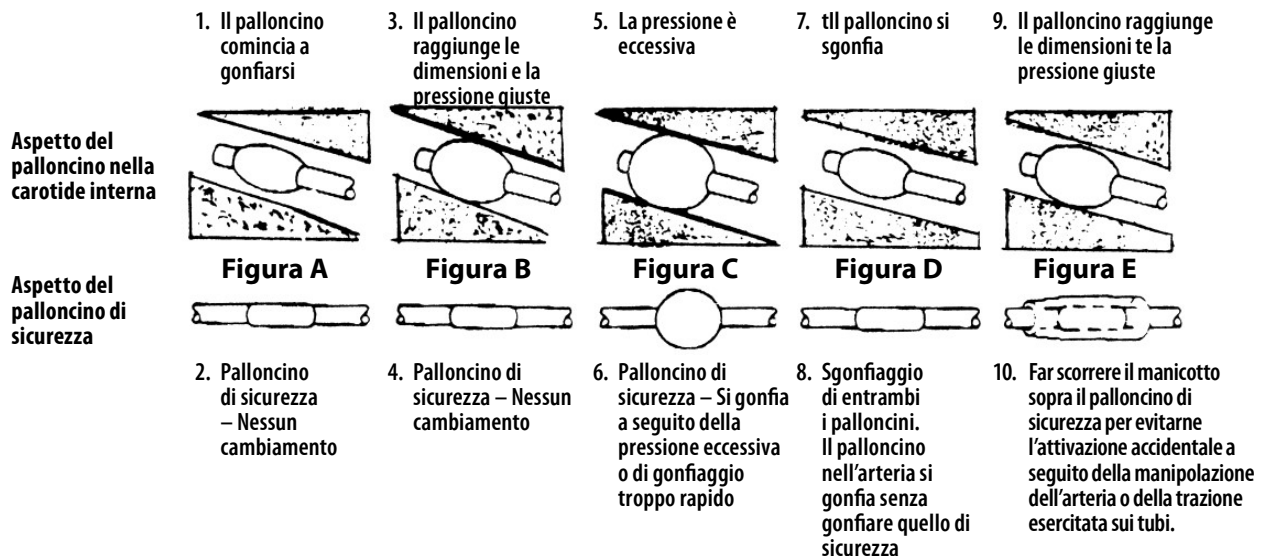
1. Il palloncino comincia a gonfiarsi

3. Il palloncino raggiunge le dimensioni e la pressione giuste

5. La pressione è eccessiva

7. tIl palloncino si sgonfia

9. Il palloncino raggiunge le dimensioni te la pressione giuste

Aspetto del palloncino nella carotide interna

Aspetto del palloncino di sicurezza

Figura A

Figura B

Figura C

Figura D

Figura E

2. Palloncino di sicurezza – Nessun cambiamento

4. Palloncino di sicurezza – Nessun cambiamento

6. Palloncino di sicurezza – Si gonfia a seguito della pressione eccessiva o di gonfiaggio troppo rapido

8. Sgonfiaggio di entrambi i palloncini. Il palloncino nell'arteria si gonfia senza gonfiare quello di sicurezza

10. Far scorrere il manicotto sopra il palloncino di sicurezza per evitarne l'attivazione accidentale a seguito della manipolazione dell'arteria o della trazione esercitata sui tubi.